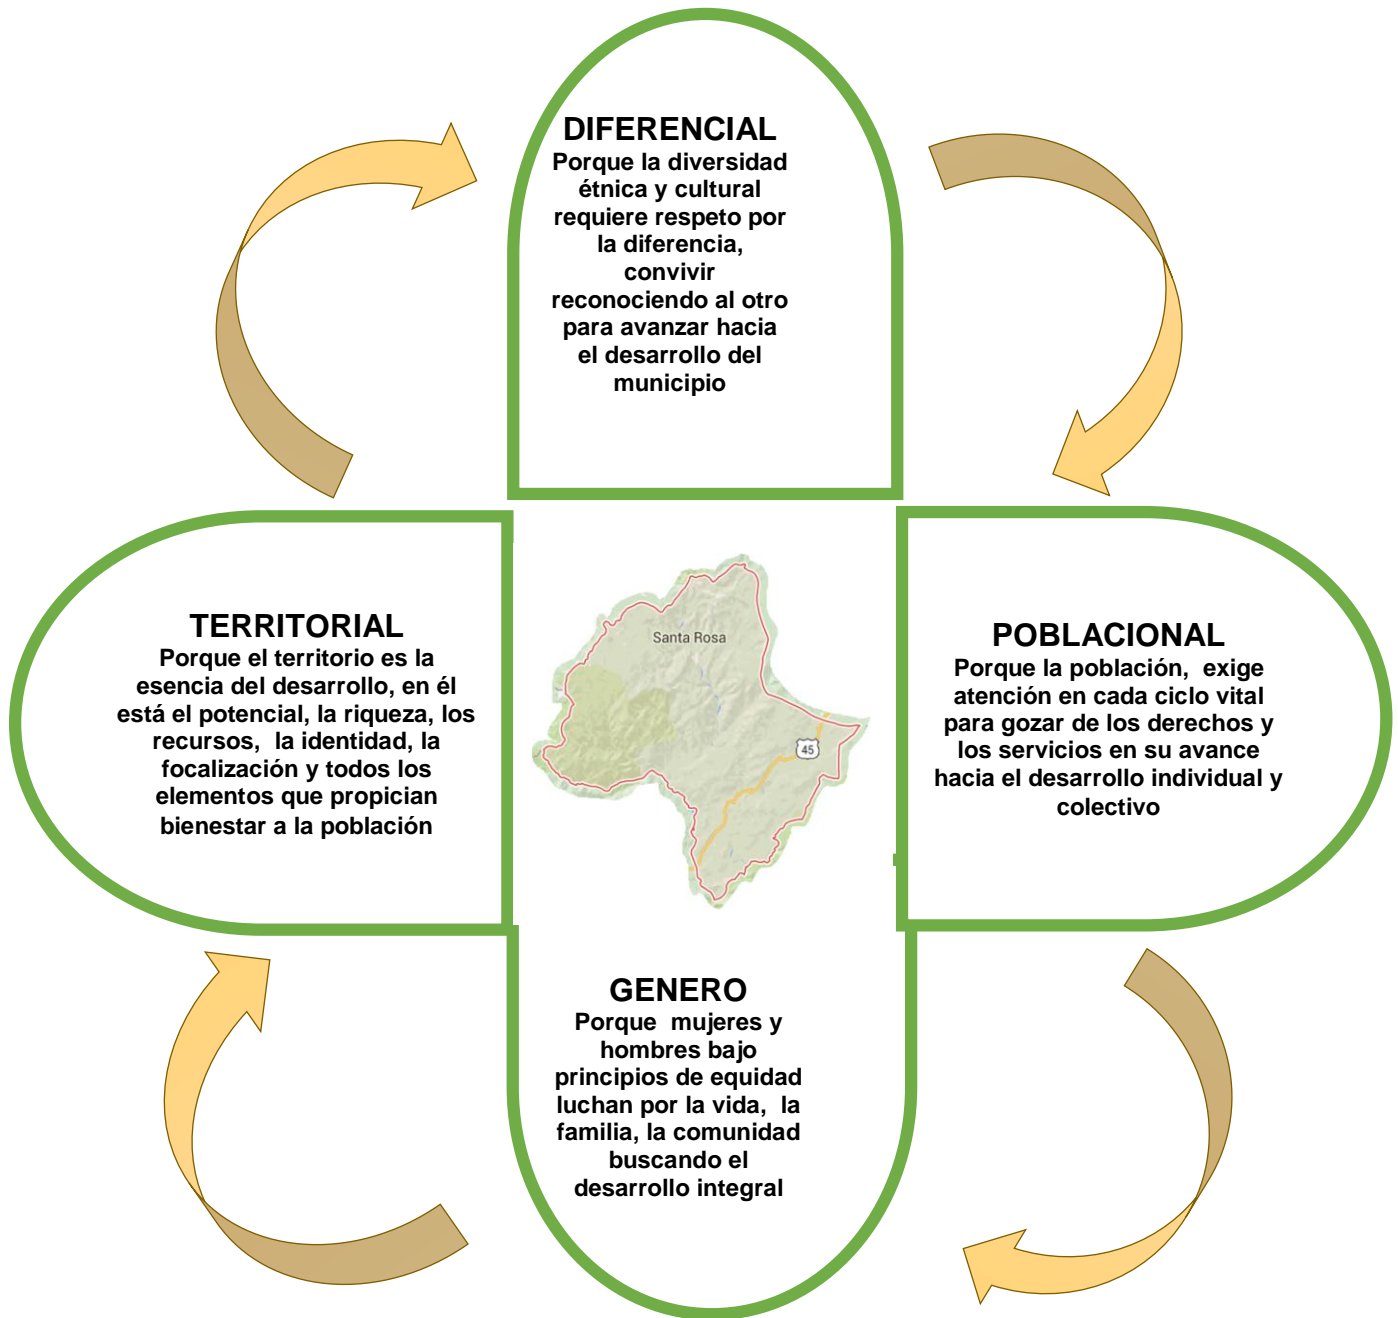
DIFERENCIAL
Porque la diversidad étnica y cultural requiere respeto por la diferencia, convivir reconociendo al otro para avanzar hacia el desarrollo del municipio

TERRITORIAL
Porque el territorio es la esencia del desarrollo, en él está el potencial, la riqueza, los recursos, la identidad, la focalización y todos los elementos que propician bienestar a la población

Santa Rosa

45

POBLACIONAL
Porque la población, exige atención en cada ciclo vital para gozar de los derechos y los servicios en su avance hacia el desarrollo individual y colectivo

GENERO
Porque mujeres y hombres bajo principios de equidad luchan por la vida, la familia, la comunidad buscando el desarrollo integral